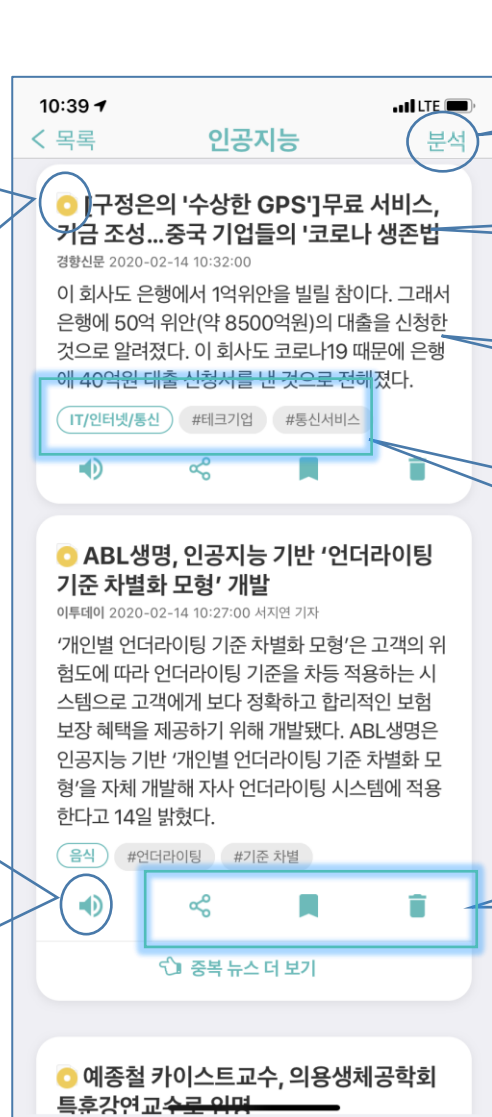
10:39 LTE

< 목록 인공지능 분석

[구정은의 '수상한 GPS']무료 서비스, 기금 조성...중국 기업들의 '코로나 생존법

경향신문 2020-02-14 10:32:00

이 회사도 은행에서 1억위안을 빌릴 참이다. 그래서 은행에 50억 위안(약 8500억원)의 대출을 신청한 것으로 알려졌다. 이 회사도 코로나19 때문에 은행에 40억원 대출 신청서를 낸 것으로 전해졌다.

IT/인터넷/통신 #테크기업 #통신서비스

ABL생명, 인공지능 기반 '언더라이팅 기준 차별화 모형' 개발

이투데이 2020-02-14 10:27:00 서지연 기자

'개인별 언더라이팅 기준 차별화 모형'은 고객의 위험도에 따라 언더라이팅 기준을 차등 적용하는 시스템으로 고객에게 보다 정확하고 합리적인 보험 보장 혜택을 제공하기 위해 개발됐다. ABL생명은 인공지능 기반 '개인별 언더라이팅 기준 차별화 모형'을 자체 개발해 자사 언더라이팅 시스템에 적용한다고 14일 밝혔다.

음식 #언더라이팅 #기준 차별

중복 뉴스 더 보기

예종철 카이스트교수, 의용생체공학회 특훈강연교수로 위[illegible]